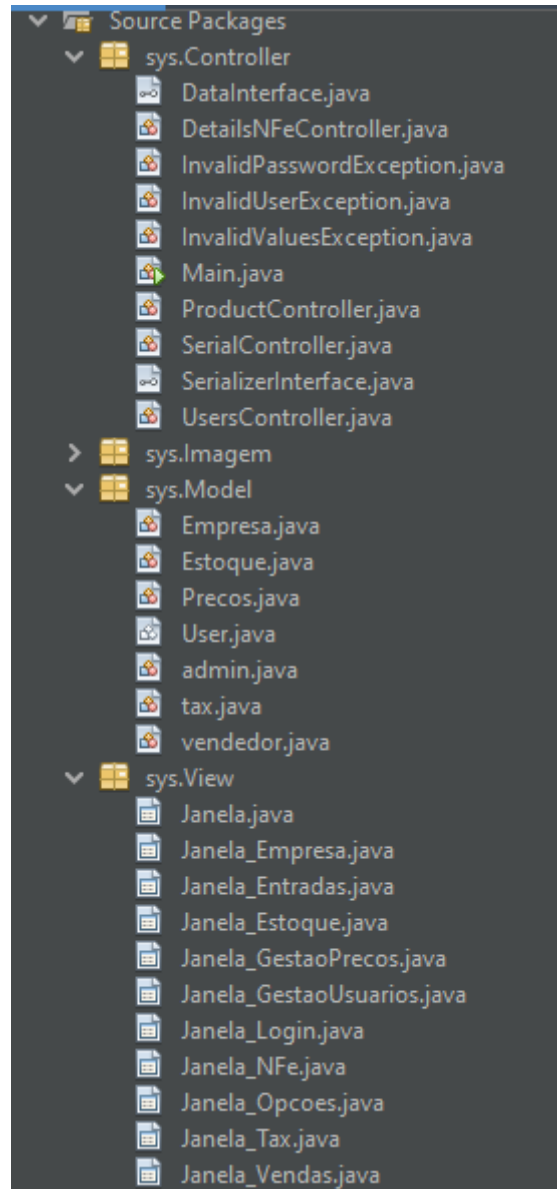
Source Packages
sys.Controller
DataInterface.java
DetailsNFeController.java
InvalidPasswordException.java
InvalidUserException.java
InvalidValuesException.java
Main.java
ProductController.java
SerialController.java
SerializerInterface.java
UsersController.java
sys.Imagem
sys.Model
Empresa.java
Estoque.java
Precos.java
User.java
admin.java
tax.java
vendedor.java
sys.View
Janela.java
Janela_Empresa.java
Janela_Entradas.java
Janela_Estoque.java
Janela_GestaoPrecos.java
Janela_GestaoUsuarios.java
Janela_Login.java
Janela_NFe.java
Janela_Opcoes.java
Janela_Tax.java
Janela_Vendas.java